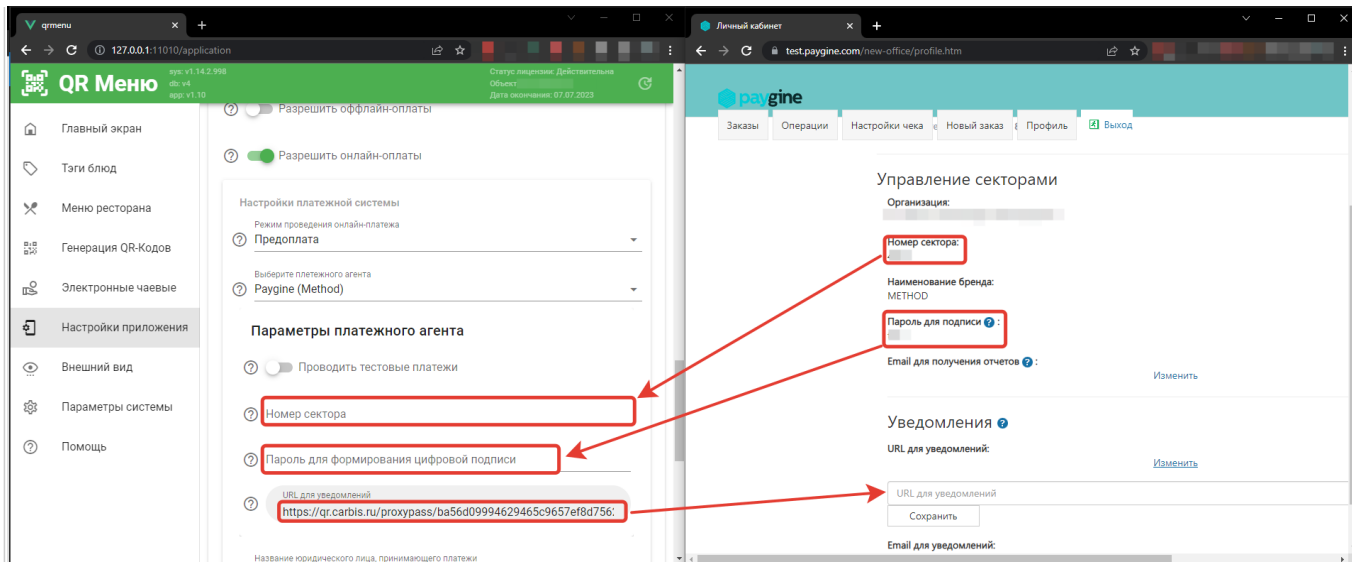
qrmenu
127.0.0.1:11010/application

QR Меню
sys: v1.14.2.998
db: v4
app: v1.10
Статус лицензии: Действительна
Объект: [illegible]
Дата окончания: 07.07.2023

Главный экран
Тэги блюд
Меню ресторана
Генерация QR-Кодов
Электронные чаевые
Настройки приложения
Внешний вид
Параметры системы
Помощь

Разрешить оффлайн-оплаты
Разрешить онлайн-оплаты

Настройки платежной системы
Режим проведения онлайн-платежа
Предоплата
Выберите платежного агента
Paygine (Method)

Параметры платежного агента
Проводить тестовые платежи
Номер сектора
Пароль для формирования цифровой подписи
URL для уведомлений
https://qr.carbis.ru/proxypass/ba56d09994629465c9657ef8d756:
Название юридического лица, принимающего платежи

Личный кабинет
test.paygine.com/new-office/profile.htm

paygine
Заказы
Операции
Настройки чека
Новый заказ
Профиль
Выход

Управление секторами
Организация:
Номер сектора:
Наименование бренда:
METHOD
Пароль для подписи ? :
Email для получения отчетов ? :
Изменить

Уведомления ?
URL для уведомлений:
Изменить
URL для уведомлений
Сохранить
Email для уведомлений: